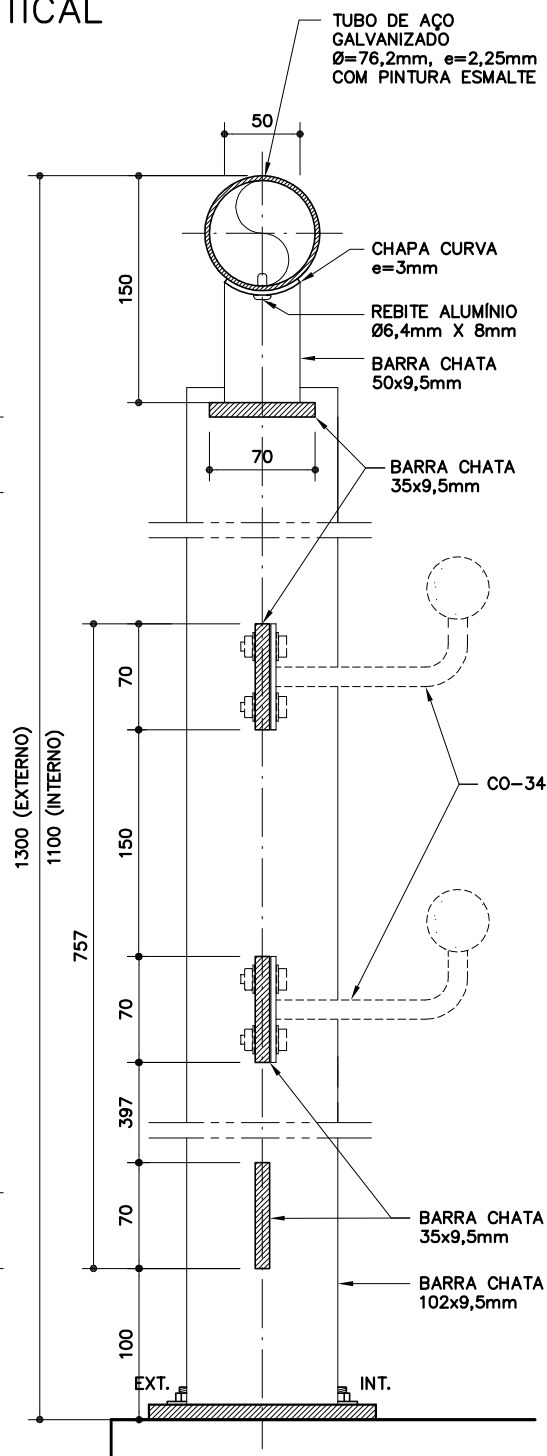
TICAL

TUBO DE AÇO GALVANIZADO Ø=76,2mm, e=2,25mm COM PINTURA ESMALTE

50

CHAPA CURVA e=3mm

150

REBITE ALUMÍNIO Ø6,4mm X 8mm

BARRA CHATA 50x9,5mm

70

BARRA CHATA 35x9,5mm

70

CO-34

1300 (EXTERNO)

1100 (INTERNO)

150

757

70

397

70

BARRA CHATA 35x9,5mm

BARRA CHATA 102x9,5mm

100

EXT.

INT.